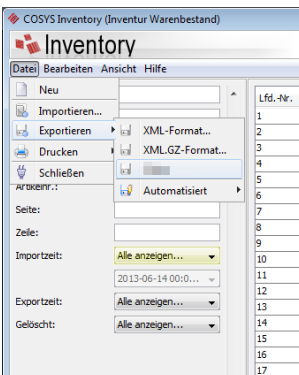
COSYS Inventory (Inventur Warenbestand)

Inventory

Datei Bearbeiten Ansicht Hilfe

Neu
Importieren...
Exportieren
Drucken
Schließen

XML-Format...
XML.GZ-Format...
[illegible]
Automatisiert

Artikelnr.:
Seite:
Zeile:
Importzeit: Alle anzeigen...
2013-06-14 00:0...
Exportzeit: Alle anzeigen...
Gelöscht: Alle anzeigen...

Lfd.-Nr.
1
2
3
4
5
6
7
8
9
10
11
12
13
14
15
16
17